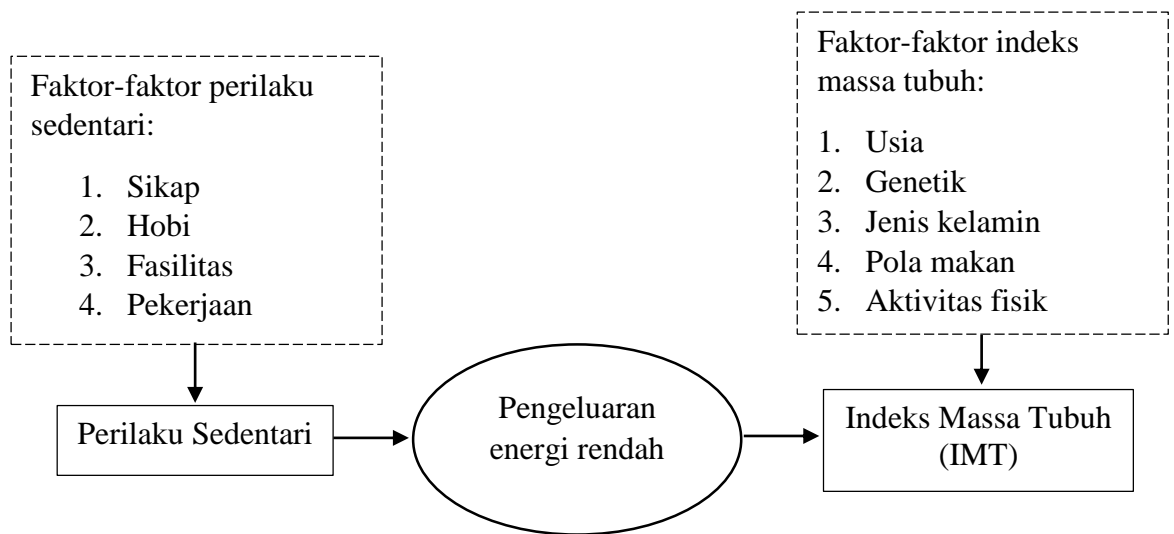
Faktor-faktor perilaku sedentari:

1. Sikap
2. Hobi
3. Fasilitas
4. Pekerjaan

Faktor-faktor indeks massa tubuh:

1. Usia
2. Genetik
3. Jenis kelamin
4. Pola makan
5. Aktivitas fisik

Perilaku Sedentari

Pengeluaran energi rendah

Indeks Massa Tubuh (IMT)